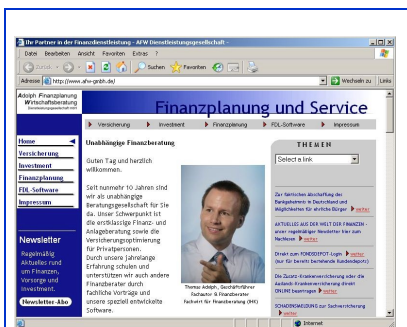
Ihr Partner in der Finanzdienstleistung - AFW Dienstleistungsgesellschaft -

Datei Bearbeiten Ansicht Favoriten Extras ?

Zurück Suchen Favoriten

Adresse http://www.afw-gmbh.de/ Wechseln zu Links

Adolph Finanzplanung Wirtschaftsberatung

Finanzplanung und Service

Versicherung Investment Finanzplanung FDL-Software Impressum

Home
Versicherung
Investment
Finanzplanung
FDL-Software
Impressum

Newsletter

Regelmäßig Aktuelles rund um Finanzen, Vorsorge und Investment.

Newsletter-Abo

Unabhängige Finanzberatung

Guten Tag und herzlich willkommen.

Seit nunmehr 10 Jahren sind wir als unabhängige Beratungsgesellschaft für Sie da. Unser Schwerpunkt ist die erstklassige Finanz- und Anlageberatung sowie die Versicherungsoptimierung für Privatpersonen. Durch unsere jahrelange Erfahrung schulen und unterstützen wir auch andere Finanzberater durch fachliche Vorträge und unsere speziell entwickelte Software.

Thomas Adolph, Geschäftsführer Fachautor & Finanzberater Fachwirt für Finanzberatung (IHK)

THEMEN

Select a link

Zur rechtlichen Abschaffung des Bankgeheimnis in Deutschland und Möglichkeiten für ehrliche Bürger weiter

AKTUELLES AUS DER WELT DER FINANZEN - unser regelmäßiger Newsletter hier zum Nachlesen weiter

Direkt zum FONDSDEPOT-Login weiter (nur für bereits bestehende Kundendepots)

Die Zusatz-Krankenversicherung oder die Auslands-Krankenversicherung direkt ONLINE beantragen weiter

SCHADENSMELDUNG zur Sachversicherung weiter

Internet